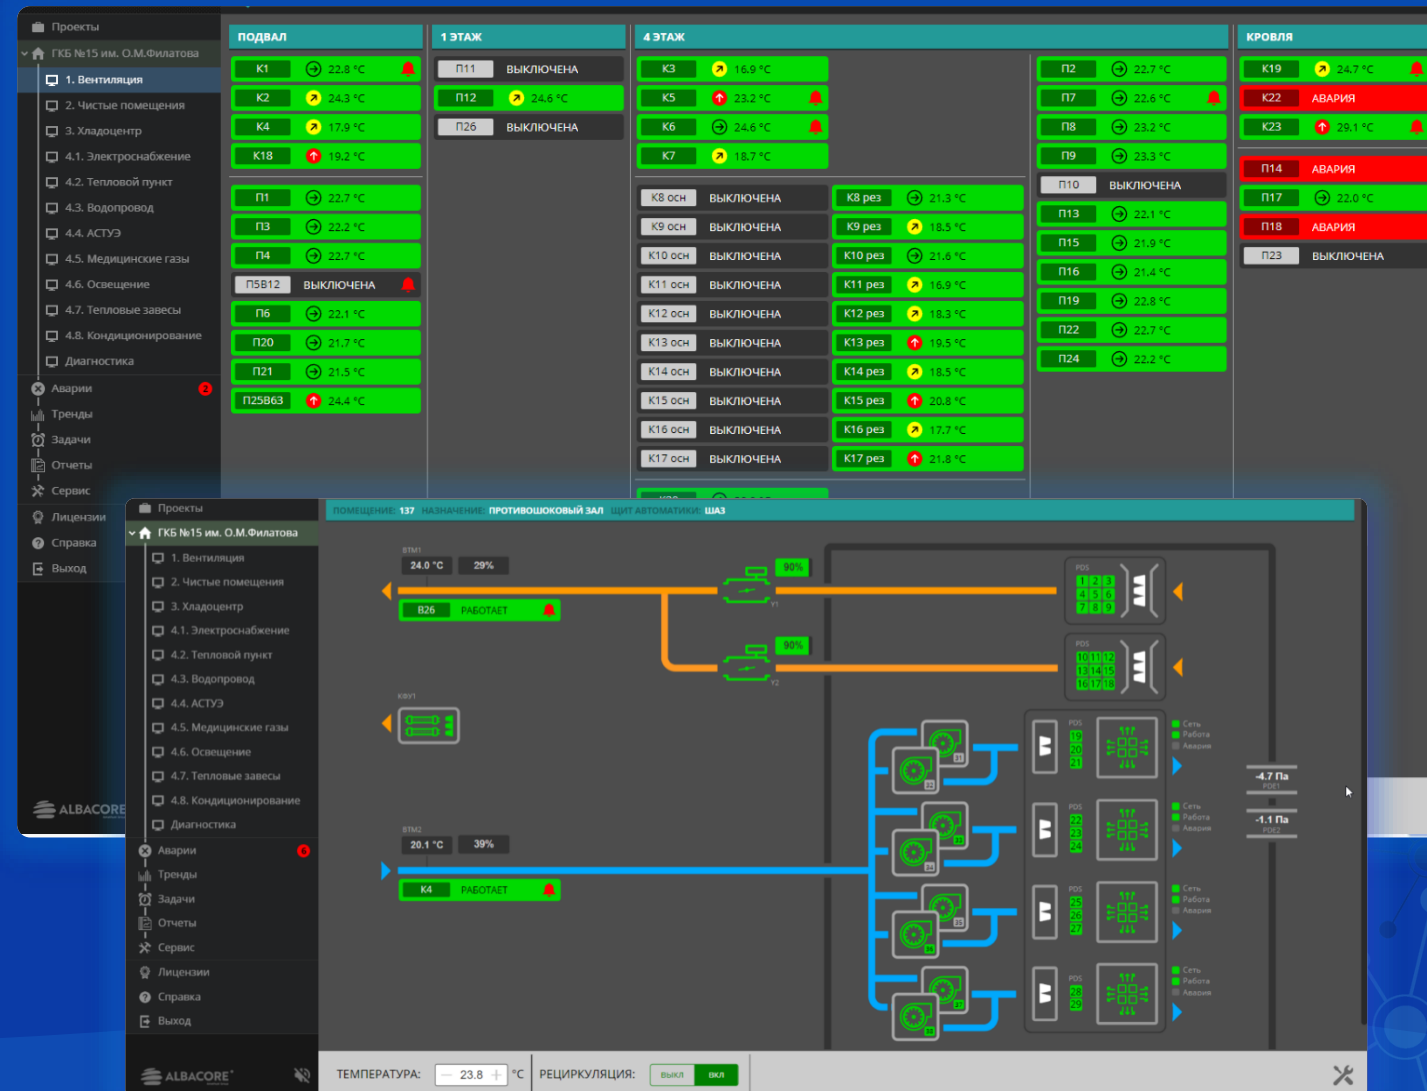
Проекты
ГКБ №15 им. О.М.Филатова
1. Вентиляция
2. Чистые помещения
3. Хладоцентр
4.1. Электроснабжение
4.2. Тепловой пункт
4.3. Водопровод
4.4. АСТУЭ
4.5. Медицинские газы
4.6. Освещение
4.7. Тепловые завесы
4.8. Кондиционирование
Диагностика
Аварии 2
Тренды
Задачи
Отчеты
Сервис
Лицензии
Справка
Выход

ALBACORE

ПОДВАЛ
К1 22.8 °C
К2 24.3 °C
К4 17.9 °C
К18 19.2 °C
П1 22.7 °C
П3 22.2 °C
П4 22.7 °C
П5В12 ВЫКЛЮЧЕНА
П6 22.1 °C
П20 21.7 °C
П21 21.5 °C
П25В63 24.4 °C

1 ЭТАЖ
П11 ВЫКЛЮЧЕНА
П12 24.6 °C
П26 ВЫКЛЮЧЕНА

4 ЭТАЖ
К3 16.9 °C
К5 23.2 °C
К6 24.6 °C
К7 18.7 °C
К8 осн ВЫКЛЮЧЕНА
К8 рез 21.3 °C
К9 осн ВЫКЛЮЧЕНА
К9 рез 18.5 °C
К10 осн ВЫКЛЮЧЕНА
К10 рез 21.6 °C
К11 осн ВЫКЛЮЧЕНА
К11 рез 16.9 °C
К12 осн ВЫКЛЮЧЕНА
К12 рез 18.3 °C
К13 осн ВЫКЛЮЧЕНА
К13 рез 19.5 °C
К14 осн ВЫКЛЮЧЕНА
К14 рез 18.5 °C
К15 осн ВЫКЛЮЧЕНА
К15 рез 20.8 °C
К16 осн ВЫКЛЮЧЕНА
К16 рез 17.7 °C
К17 осн ВЫКЛЮЧЕНА
К17 рез 21.8 °C
П2 22.7 °C
П7 22.6 °C
П8 23.2 °C
П9 23.3 °C
П10 ВЫКЛЮЧЕНА
П13 22.1 °C
П15 21.9 °C
П16 21.4 °C
П19 22.8 °C
П22 22.7 °C
П24 22.2 °C

КРОВЛЯ
К19 24.7 °C
К22 АВАРИЯ
К23 29.1 °C
П14 АВАРИЯ
П17 22.0 °C
П18 АВАРИЯ
П23 ВЫКЛЮЧЕНА

Проекты
ГКБ №15 им. О.М.Филатова
1. Вентиляция
2. Чистые помещения
3. Хладоцентр
4.1. Электроснабжение
4.2. Тепловой пункт
4.3. Водопровод
4.4. АСТУЭ
4.5. Медицинские газы
4.6. Освещение
4.7. Тепловые завесы
4.8. Кондиционирование
Диагностика
Аварии 6
Тренды
Задачи
Отчеты
Сервис
Лицензии
Справка
Выход
ALBACORE

ПОМЕЩЕНИЕ: 137 НАЗНАЧЕНИЕ: ПРОТИВОШОКОВЫЙ ЗАЛ ЩИТ АВТОМАТИКИ: ЩА3
BTM1
24.0 °C 29%
В26 РАБОТАЕТ
90%
Y1
90%
Y2
PDS
1 2 3 4 5 6 7 8 9
PDS
10 11 12 13 14 15 16 17 18
КВУ1
BTM2
20.1 °C 39%
К4 РАБОТАЕТ
PDS 19 20 21
Сеть Работа Авария
PDS 22 23 24
Сеть Работа Авария
PDS 25 26 27
Сеть Работа Авария
PDS 28 29
Сеть Работа Авария
-4.7 Па
PDE1
-1.1 Па
PDE2
ТЕМПЕРАТУРА: 23.8 °C
РЕЦИРКУЛЯЦИЯ: выкл вкл